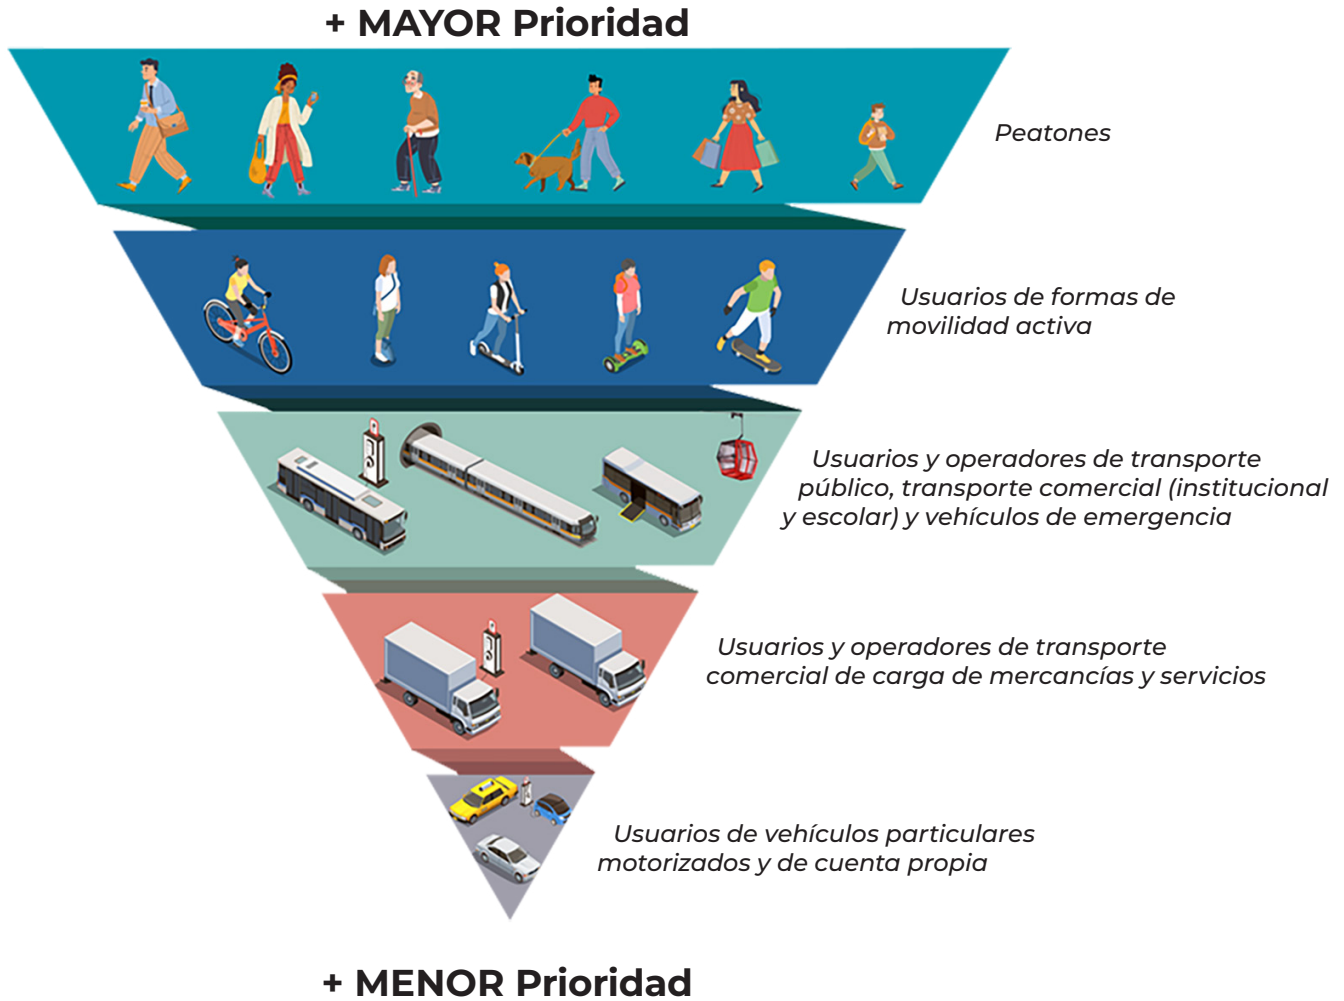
+ MAYOR Prioridad

Peatones

Usuarios de formas de movilidad activa

Usuarios y operadores de transporte público, transporte comercial (institucional y escolar) y vehículos de emergencia

Usuarios y operadores de transporte comercial de carga de mercancías y servicios

Usuarios de vehículos particulares motorizados y de cuenta propia

+ MENOR Prioridad